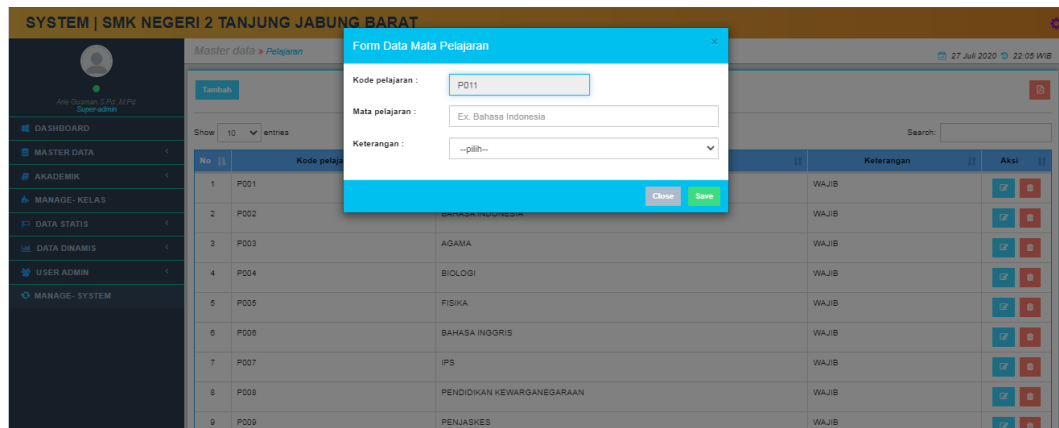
SYSTEM | SMK NEGERI 2 TANJUNG JABUNG BARAT

Aris Gusman S.Pd, M.Pd
Super-admin

DASHBOARD
MASTER DATA
AKADEMIK
MANAGE- KELAS
DATA STATIS
DATA DINAMIS
USER ADMIN
MANAGE- SYSTEM

Master data » Pelajaran

27 Juli 2020 22:05 WIB

Tambah

Show 10 entries

Search:

| No | Kode pelaja | | Keterangan | Aksi |
|---|---|---|---|---|
| 1 | P001 | | WAJIB | |
| 2 | P002 | BAHASA INDONESIA | WAJIB | |
| 3 | P003 | AGAMA | WAJIB | |
| 4 | P004 | BIOLOGI | WAJIB | |
| 5 | P005 | FISIKA | WAJIB | |
| 6 | P006 | BAHASA INGGRIS | WAJIB | |
| 7 | P007 | IPS | WAJIB | |
| 8 | P008 | PENDIDIKAN KEWARGANEGARAAN | WAJIB | |
| 9 | P009 | PENJASKES | WAJIB | |

Form Data Mata Pelajaran

Kode pelajaran : P011

Mata pelajaran : Ex. Bahasa Indonesia

Keterangan : --pilih--

Close Save